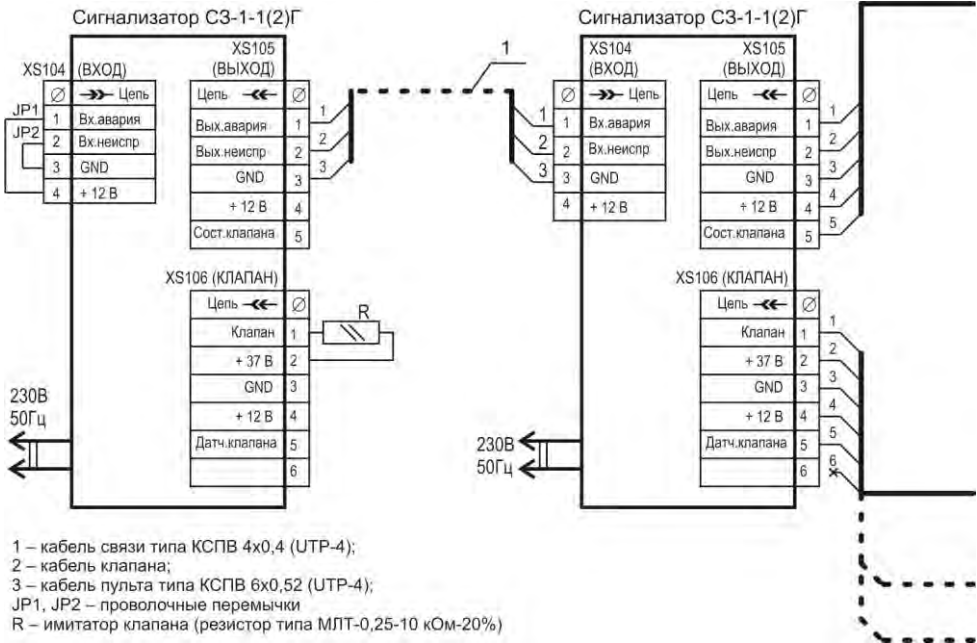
Сигнализатор СЗ-1-1(2)Г

XS104 (ВХОД)

| | |
|---|---|
| ∅ | Цепь |
| 1 | Вх.авария |
| 2 | Вх.неиспр |
| 3 | GND |
| 4 | + 12 В |

JP1
JP2

XS105 (ВЫХОД)

| | |
|---|---|
| Цепь | ∅ |
| Вых.авария | 1 |
| Вых.неиспр | 2 |
| GND | 3 |
| + 12 В | 4 |
| Сост.клапана | 5 |

1
2
3

XS106 (КЛАПАН)

| | |
|---|---|
| Цепь | ∅ |
| Клапан | 1 |
| + 37 В | 2 |
| GND | 3 |
| + 12 В | 4 |
| Датч.клапана | 5 |
| | 6 |

R

230В
50Гц

1

Сигнализатор СЗ-1-1(2)Г

1
2
3

XS104 (ВХОД)

| | |
|---|---|
| ∅ | Цепь |
| 1 | Вх.авария |
| 2 | Вх.неиспр |
| 3 | GND |
| 4 | + 12 В |

XS105 (ВЫХОД)

| | |
|---|---|
| Цепь | ∅ |
| Вых.авария | 1 |
| Вых.неиспр | 2 |
| GND | 3 |
| + 12 В | 4 |
| Сост.клапана | 5 |

1
2
3
4
5

XS106 (КЛАПАН)

| | |
|---|---|
| Цепь | ∅ |
| Клапан | 1 |
| + 37 В | 2 |
| GND | 3 |
| + 12 В | 4 |
| Датч.клапана | 5 |
| | 6 |

1
2
3
4
5
6

230В
50Гц

1 – кабель связи типа КСПВ 4х0,4 (UTP-4);
2 – кабель клапана;
3 – кабель пульта типа КСПВ 6х0,52 (UTP-4);
JP1, JP2 – проволочные перемычки
R – имитатор клапана (резистор типа МЛТ-0,25-10 кОм-20%)